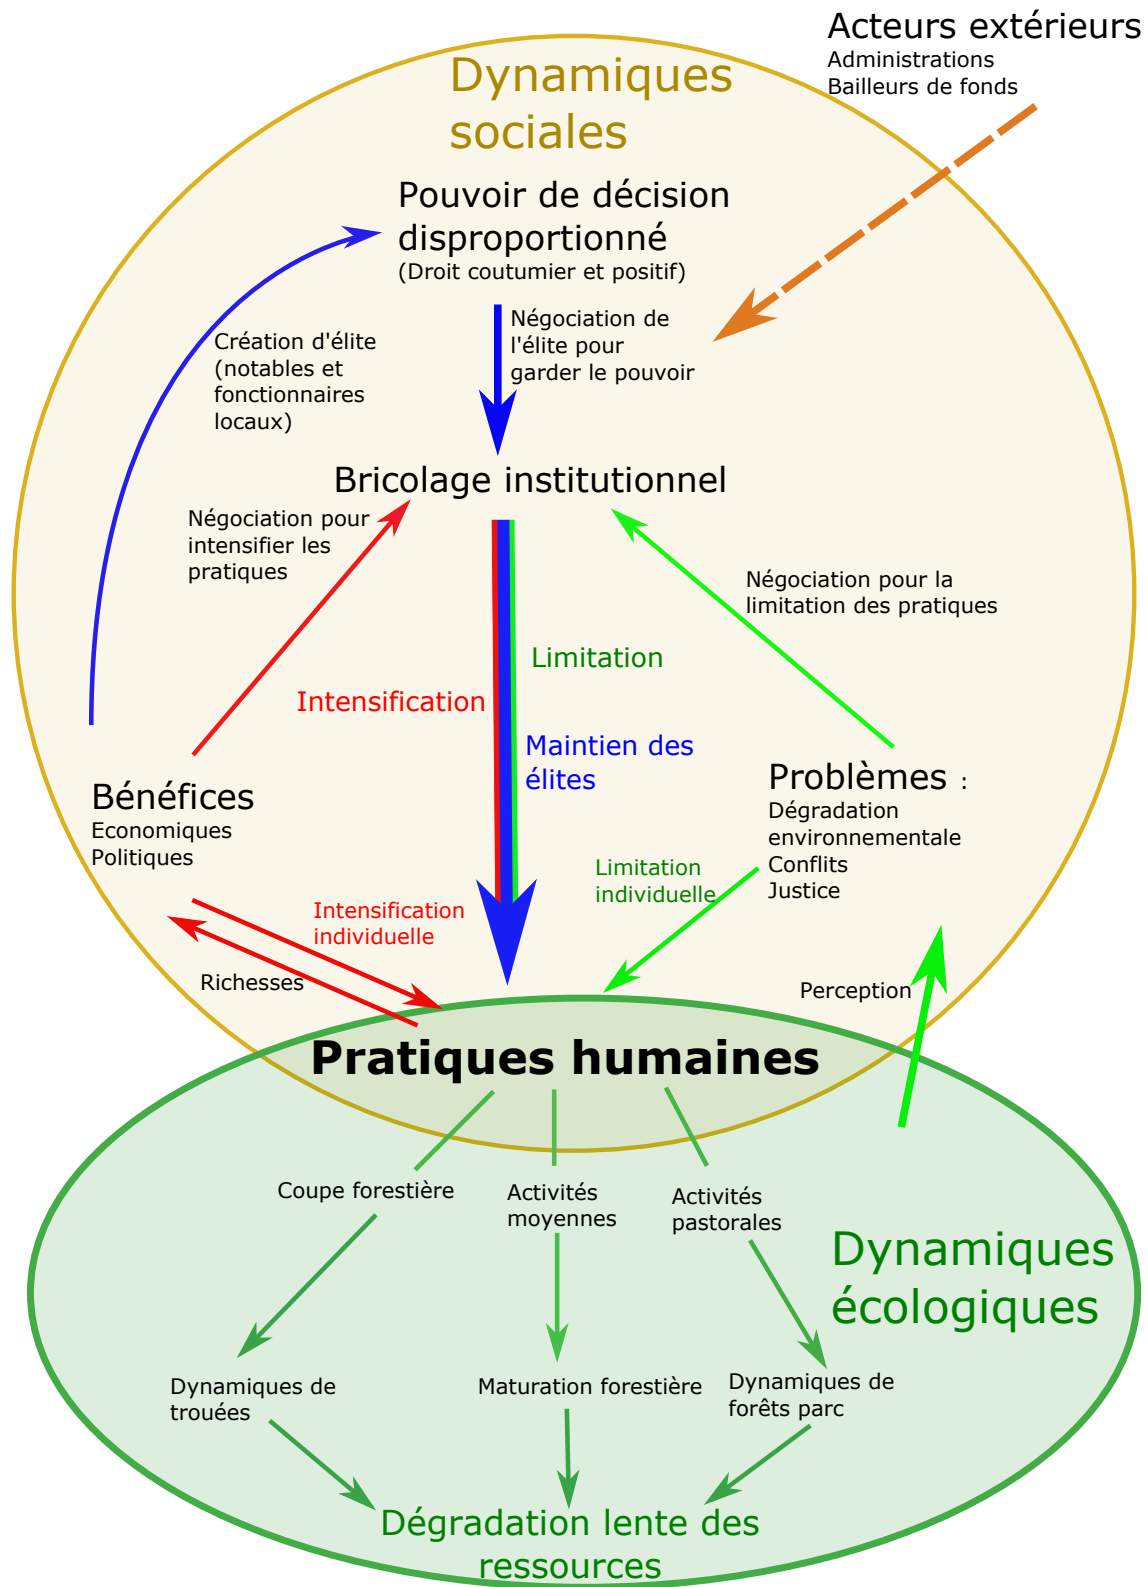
Acteurs extérieurs
Administrations
Bailleurs de fonds

Dynamiques sociales

Pouvoir de décision disproportionné
(Droit coutumier et positif)

Création d'élite (notables et fonctionnaires locaux)

Négociation de l'élite pour garder le pouvoir

Bricolage institutionnel

Négociation pour intensifier les pratiques

Négociation pour la limitation des pratiques

Limitation

Intensification

Maintien des élites

Bénéfices
Economiques
Politiques

Problèmes :
Dégradation environnementale
Conflits
Justice

Limitation individuelle

Intensification individuelle

Richesses

Perception

Pratiques humaines

Coupe forestière

Activités moyennes

Activités pastorales

Dynamiques écologiques

Dynamiques de trouées

Maturation forestière

Dynamiques de forêts parc

Dégradation lente des ressources